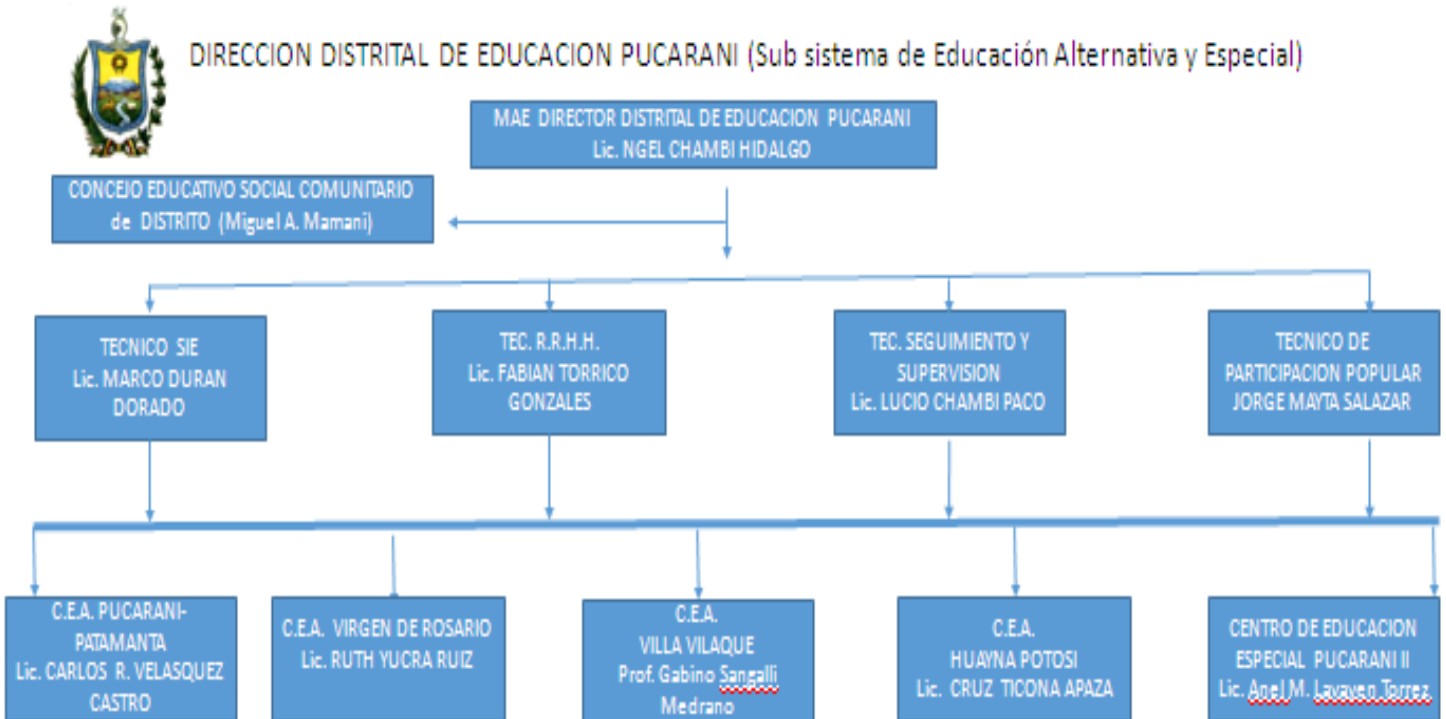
DIRECCION DISTRITAL DE EDUCACION PUCARANI (Sub sistema de Educación Alternativa y Especial)

MAE DIRECTOR DISTRITAL DE EDUCACION PUCARANI
Lic. NGEL CHAMBI HIDALGO

CONCEJO EDUCATIVO SOCIAL COMUNITARIO de DISTRITO (Miguel A. Mamani)

TECNICO SIE
Lic. MARCO DURAN DORADO

TEC. R.R.H.H.
Lic. FABIAN TORRICO GONZALES

TEC. SEGUIMIENTO Y SUPERVISION
Lic. LUCIO CHAMBI PACO

TECNICO DE PARTICIPACION POPULAR
JORGE MAYTA SALAZAR

C.E.A. PUCARANI-PATAMANTA
Lic. CARLOS R. VELASQUEZ CASTRO

C.E.A. VIRGEN DE ROSARIO
Lic. RUTH YUCRA RUIZ

C.E.A.
VILLA VILAQUE
Prof. Gabino Sangalli Medrano

C.E.A.
HUAYNA POTOSI
Lic. CRUZ TICONA APAZA

CENTRO DE EDUCACION ESPECIAL PUCARANI II
Lic. Anel M. Lavayen Torrez